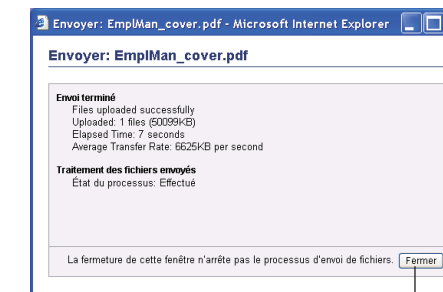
Envoyer: EmplMan_cover.pdf - Microsoft Internet Explorer

Envoyer: EmplMan_cover.pdf

Envoi terminé
Files uploaded successfully
Uploaded: 1 files (50099KB)
Elapsed Time: 7 seconds
Average Transfer Rate: 6625KB per second

Traitement des fichiers envoyés
État du processus: Effectué

La fermeture de cette fenêtre n'arrête pas le processus d'envoi de fichiers.

Fermer